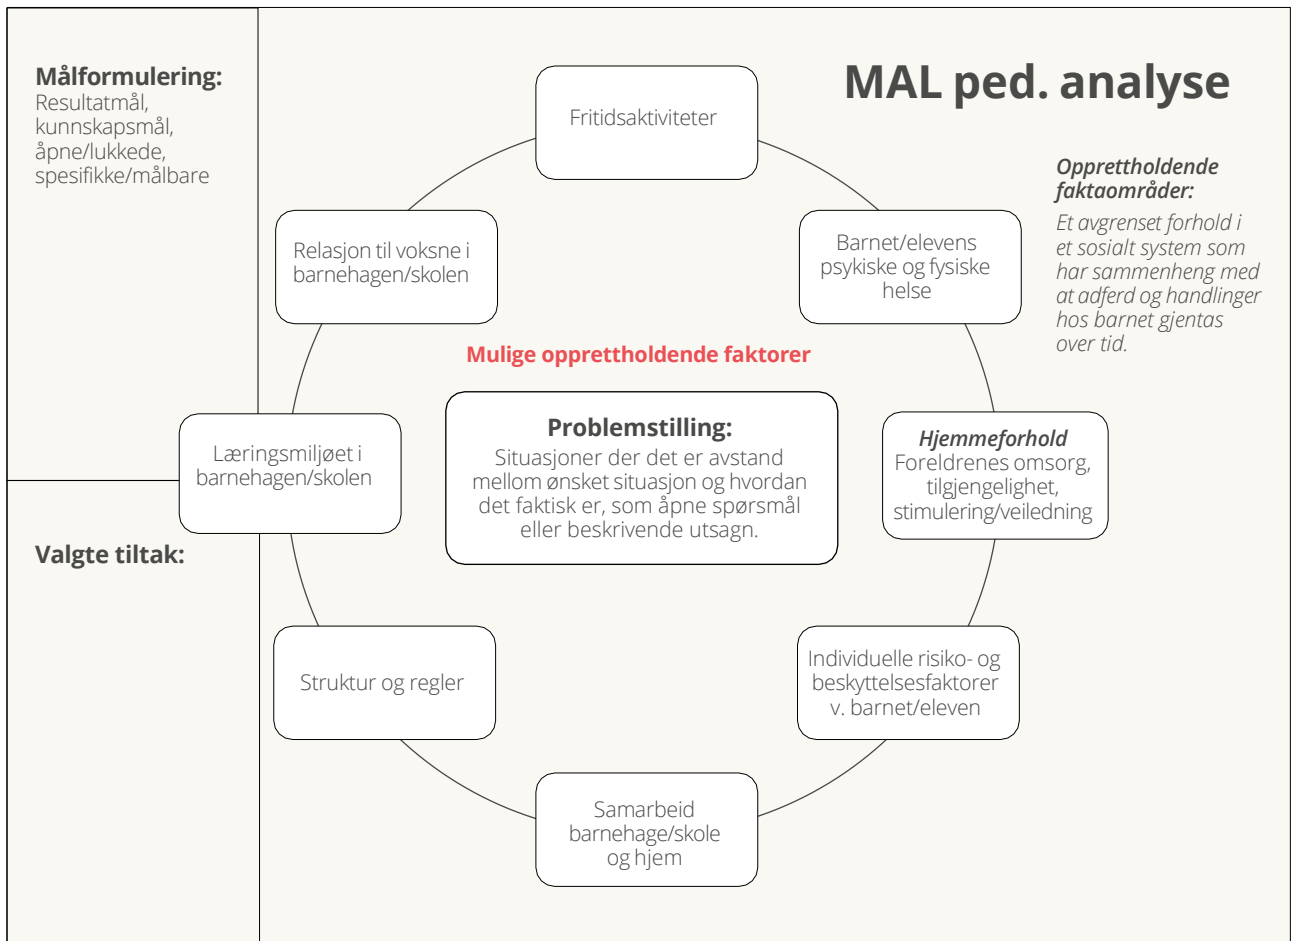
Målformulering:
Resultatmål, kunnskapsmål, åpne/lukkede, spesifikke/målbare

Valgte tiltak:

MAL ped. analyse

Opprettholdende faktaområder:
Et avgrenset forhold i et sosialt system som har sammenheng med at adferd og handlinger hos barnet gjentas over tid.

Fritidsaktiviteter

Barnet/elevens psykiske og fysiske helse

Hjemmeforhold
Foreldrenes omsorg, tilgjengelighet, stimulering/veiledning

Individuelle risiko- og beskyttelsesfaktorer v. barnet/eleven

Samarbeid barnehage/skole og hjem

Struktur og regler

Læringsmiljøet i barnehagen/skolen

Relasjon til voksne i barnehagen/skolen

Mulige opprettholdende faktorer

Problemstilling:
Situasjoner der det er avstand mellom ønsket situasjon og hvordan det faktisk er, som åpne spørsmål eller beskrivende utsagn.